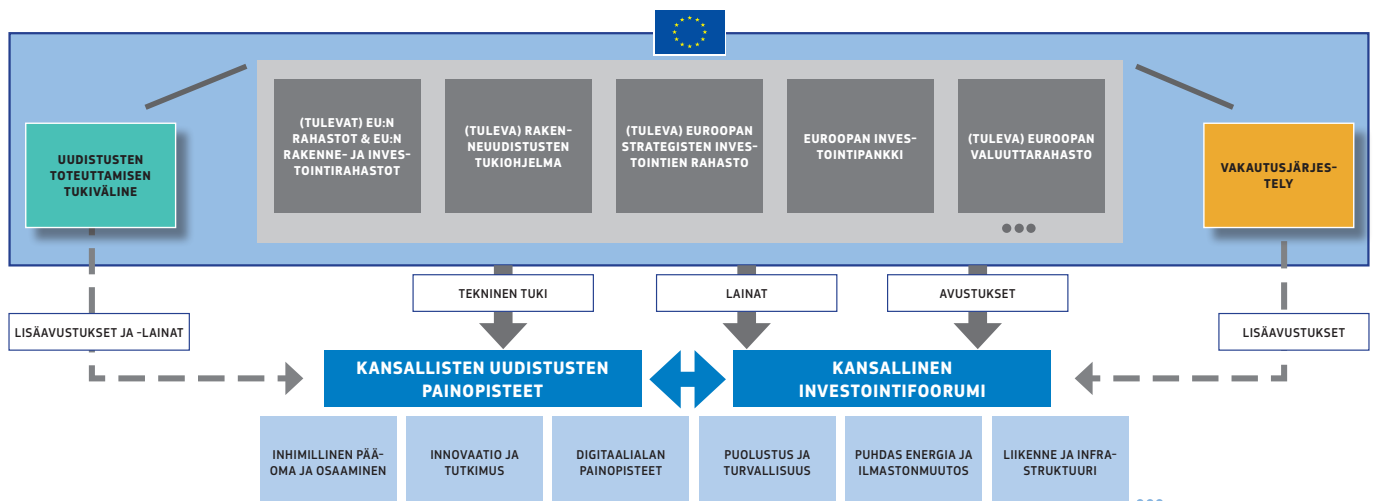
UUDISTUSTEN TOTEUTTAMISEN TUKIVÄLINE

(TULEVAT) EU:N RAHASTOT & EU:N RAKENNE- JA INVESTOINTIRAHASTOT

(TULEVA) RAKENNEUUDISTUSTEN TUKIOHJELMA

(TULEVA) EUROOPAN STRATEGISTEN INVESTOINTIEN RAHASTO

EUROOPAN INVESTOINTIPANKKI

(TULEVA) EUROOPAN VALUUTTARAHASTO

VAKAUTUSJÄRJESTELY

TEKNINEN TUKI

LAINAT

AVUSTUKSET

LISÄAVUSTUKSET JA -LAINAT

LISÄAVUSTUKSET

KANSALLISTEN UUDISTUSTEN PAINOPISTEET

KANSALLINEN INVESTOINTIFOORUMI

INHIMILLINEN PÄÄOMA JA OSAAMINEN

INNOVAATIO JA TUTKIMUS

DIGITAALIALAN PAINOPISTEET

PUOLUSTUS JA TURVALLISUUS

PUHDAS ENERGIA JA ILMASTONMUUTOS

LIIKENNE JA INFRASTRUKTUURI